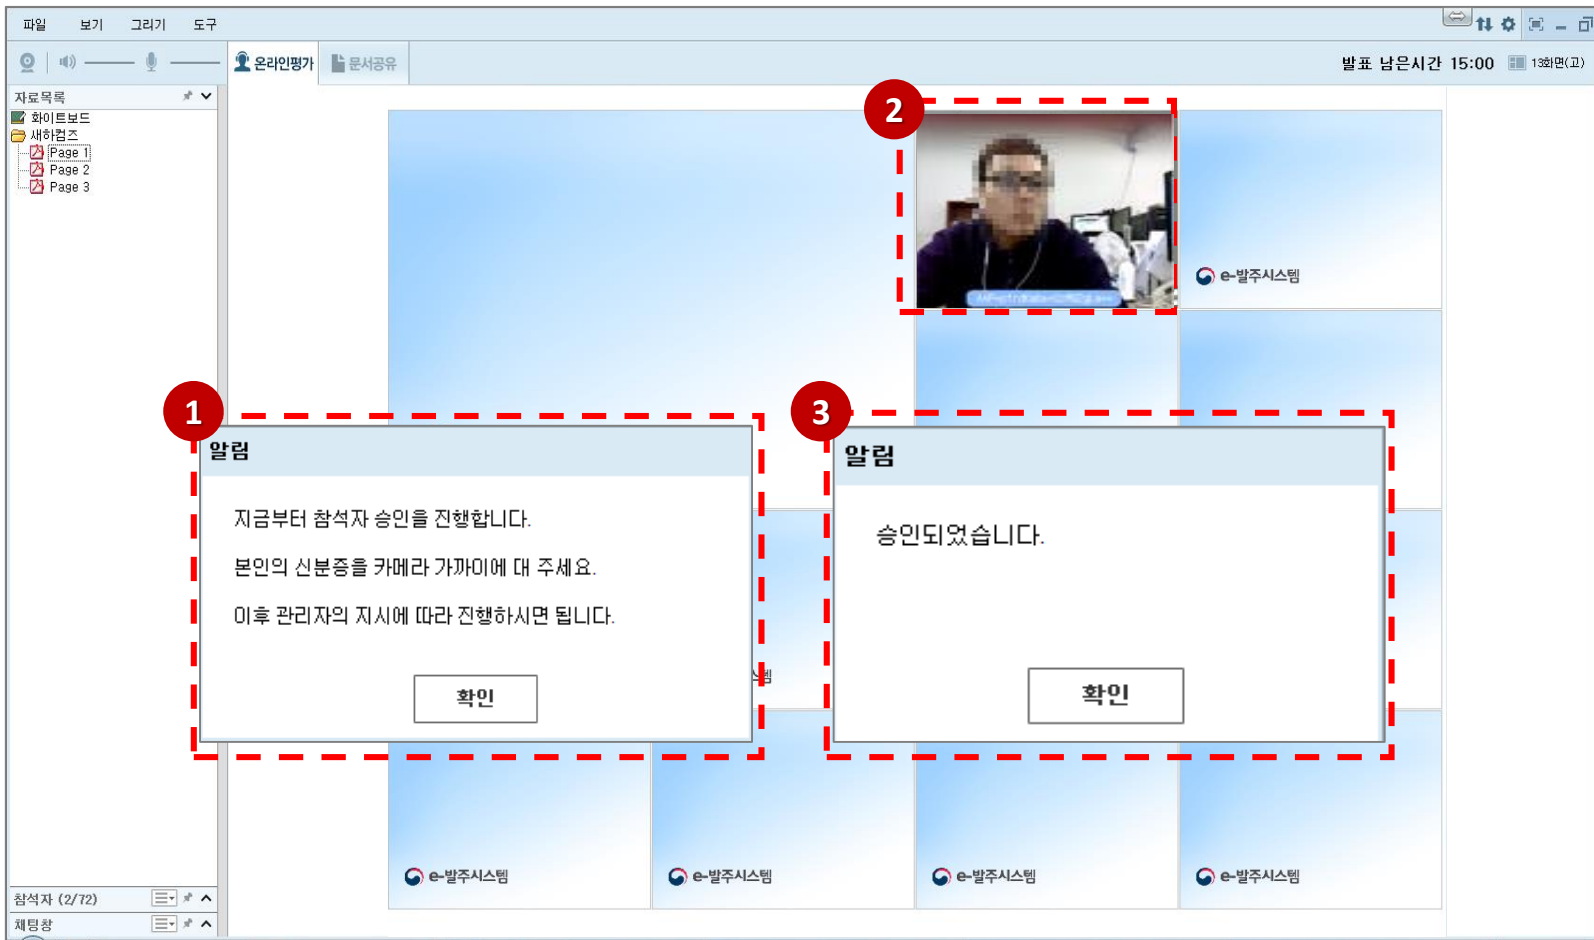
파일 보기 그리기 도구

온라인평가 문서공유

발표 남은시간 15:00 13화면(고)

자료목록
화이트보드
새하컴즈
Page 1
Page 2
Page 3

2

e-발주시스템

1

알림

지금부터 참석자 승인을 진행합니다.

본인의 신분증을 카메라 가까이에 대 주세요.

이후 관리자의 지시에 따라 진행하시면 됩니다.

확인

3

알림

승인되었습니다.

확인

e-발주시스템 e-발주시스템 e-발주시스템 e-발주시스템

참석자 (2/72)
채팅창